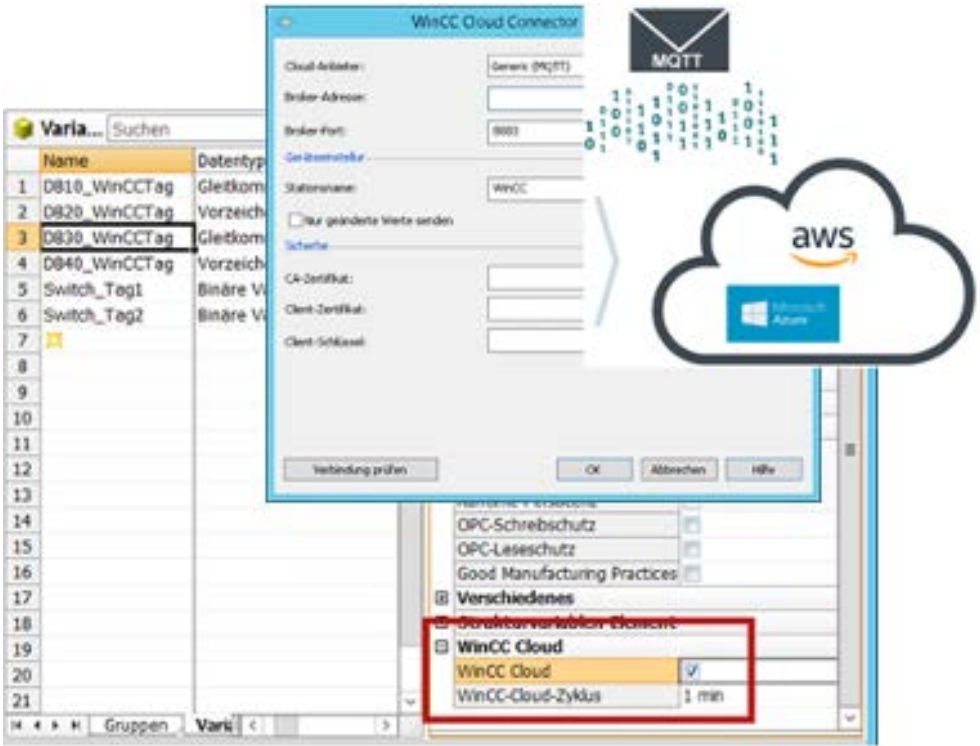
WinCC Cloud Connector

Cloud-Anbieter: Generic (MQTT)

Broker-Adresse:

Broker-Port: 8883

Geräteinstellung

Stationsname: WinCC

Nur geänderte Werte senden

Sicherheit

CA-Zertifikat:

Client-Zertifikat:

Client-Schlüssel:

Verbindung prüfen

OK

Abbrechen

Hilfe

MQTT

aws

Microsoft Azure

Varia... Suchen

| | Name | Datentyp |
|---|---|---|
| 1 | DB10_WinCCTag | Gleitkom |
| 2 | DB20_WinCCTag | Vorzeich |
| 3 | DB30_WinCCTag | Gleitkom |
| 4 | DB40_WinCCTag | Vorzeich |
| 5 | Switch_Tag1 | Binäre Va |
| 6 | Switch_Tag2 | Binäre Va |
| 7 | | |
| 8 | | |
| 9 | | |
| 10 | | |
| 11 | | |
| 12 | | |
| 13 | | |
| 14 | | |
| 15 | | |
| 16 | | |
| 17 | | |
| 18 | | |
| 19 | | |
| 20 | | |
| 21 | | |

Gruppen Vari

OPC-Schreibschutz

OPC-Leseschutz

Good Manufacturing Practices

Verschiedenes

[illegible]

WinCC Cloud

WinCC Cloud ☑

WinCC-Cloud-Zyklus 1 min